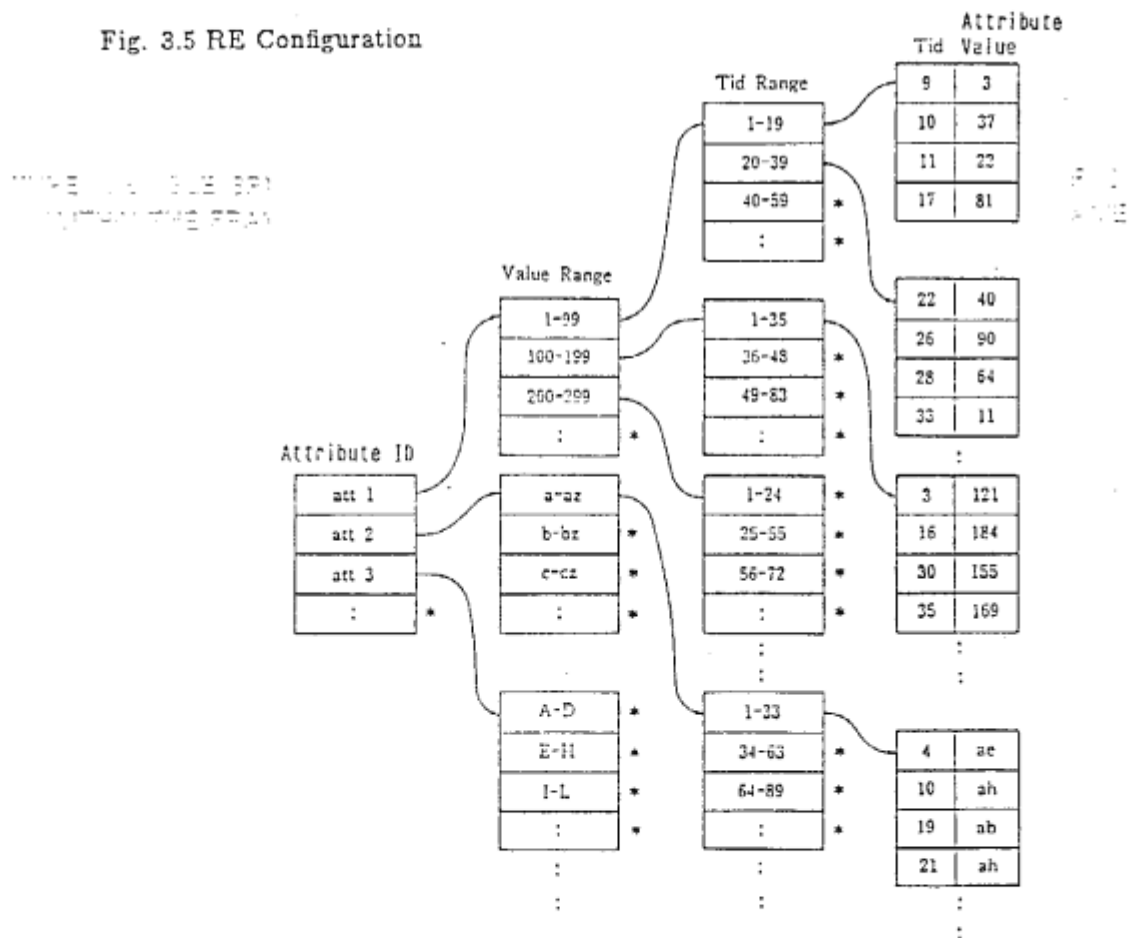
Fig. 3.5 RE Configuration

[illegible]
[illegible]

Attribute ID

| att 1 | |
|---|---|
| att 2 | |
| att 3 | |
| : | * |

Value Range

| 1-99 | |
|---|---|
| 100-199 | |
| 200-299 | |
| : | * |

| a-az | |
|---|---|
| b-bz | * |
| c-cz | * |
| : | * |

| A-D | * |
|---|---|
| E-H | * |
| I-L | * |
| : | * |

:
:

Tid Range

| 1-19 | |
|---|---|
| 20-39 | |
| 40-59 | * |
| : | * |

| 1-35 | |
|---|---|
| 36-48 | * |
| 49-63 | * |
| : | * |

| 1-24 | * |
|---|---|
| 25-55 | * |
| 56-72 | * |
| : | * |

:
:

| 1-33 | |
|---|---|
| 34-63 | * |
| 64-89 | * |
| : | * |

:
:

Attribute
Tid Value

| Tid | Value |
|---|---|
| 9 | 3 |
| 10 | 37 |
| 11 | 22 |
| 17 | 81 |

:

| 22 | 40 |
|---|---|
| 26 | 90 |
| 28 | 64 |
| 33 | 11 |

:

| 3 | 121 |
|---|---|
| 16 | 184 |
| 30 | 155 |
| 35 | 169 |

:
:

| 4 | ae |
|---|---|
| 10 | ah |
| 19 | ab |
| 21 | ah |

:
:

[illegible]
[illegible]